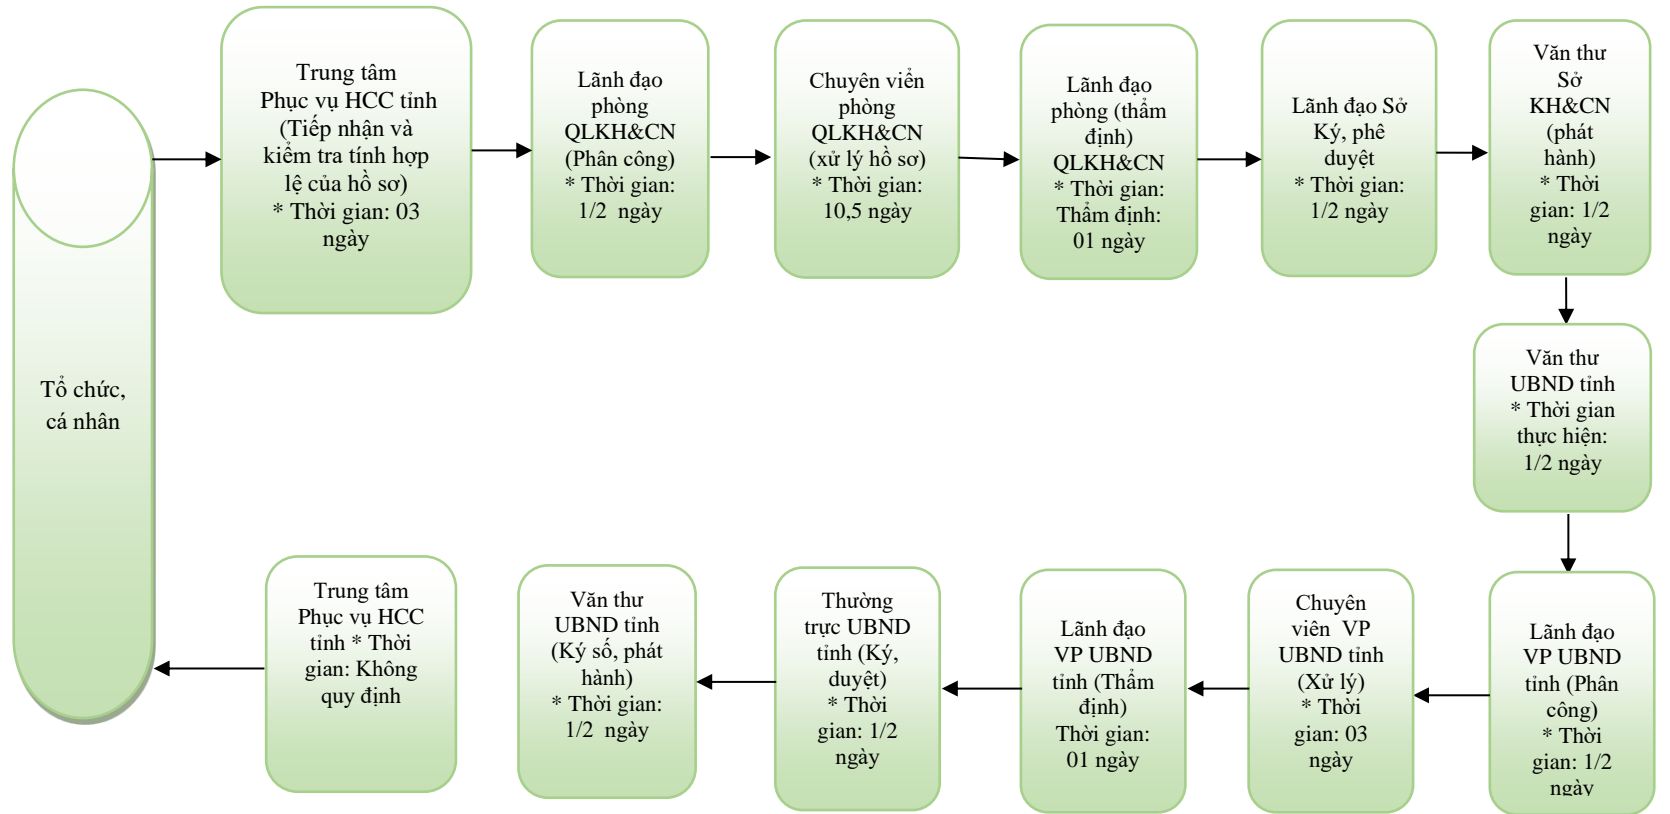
Tổ chức, cá nhân

Trung tâm Phục vụ HCC tỉnh (Tiếp nhận và kiểm tra tính hợp lệ của hồ sơ) * Thời gian: 03 ngày

Lãnh đạo phòng QLKH&CN (Phân công) * Thời gian: 1/2 ngày

Chuyên viên phòng QLKH&CN (xử lý hồ sơ) * Thời gian: 10,5 ngày

Lãnh đạo phòng (thẩm định) QLKH&CN * Thời gian: Thẩm định: 01 ngày

Lãnh đạo Sở Ký, phê duyệt * Thời gian: 1/2 ngày

Văn thư Sở KH&CN (phát hành) * Thời gian: 1/2 ngày

Văn thư UBND tỉnh * Thời gian thực hiện: 1/2 ngày

Lãnh đạo VP UBND tỉnh (Phân công) * Thời gian: 1/2 ngày

Chuyên viên VP UBND tỉnh (Xử lý) * Thời gian: 03 ngày

Lãnh đạo VP UBND tỉnh (Thẩm định) Thời gian: 01 ngày

Thường trực UBND tỉnh (Ký, duyệt) * Thời gian: 1/2 ngày

Văn thư UBND tỉnh (Ký số, phát hành) * Thời gian: 1/2 ngày

Trung tâm Phục vụ HCC tỉnh * Thời gian: Không quy định